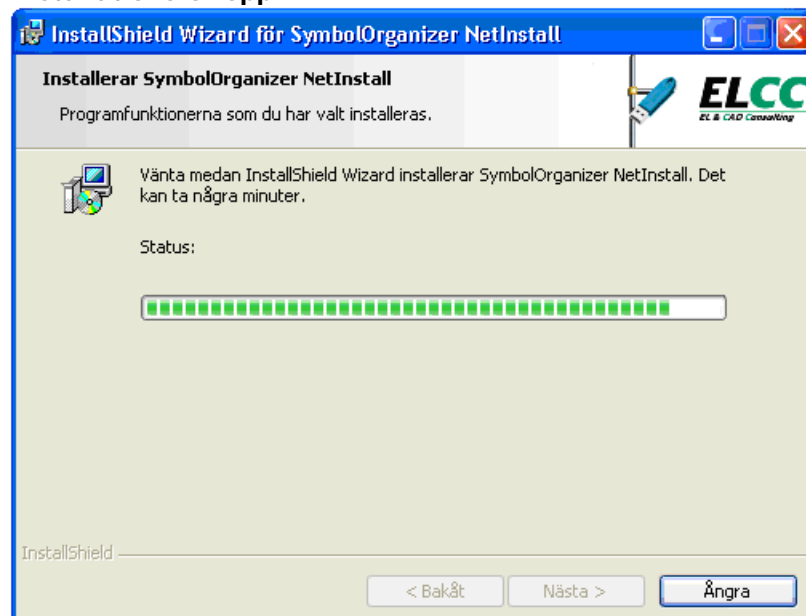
InstallShield Wizard för SymbolOrganizer NetInstall

Installerar SymbolOrganizer NetInstall

Programfunktionerna som du har valt installeras.

ELCC
EL & CAD Consulting

Vänta medan InstallShield Wizard installerar SymbolOrganizer NetInstall. Det kan ta några minuter.

Status:

InstallShield

< Bakåt

Nästa >

Ångra